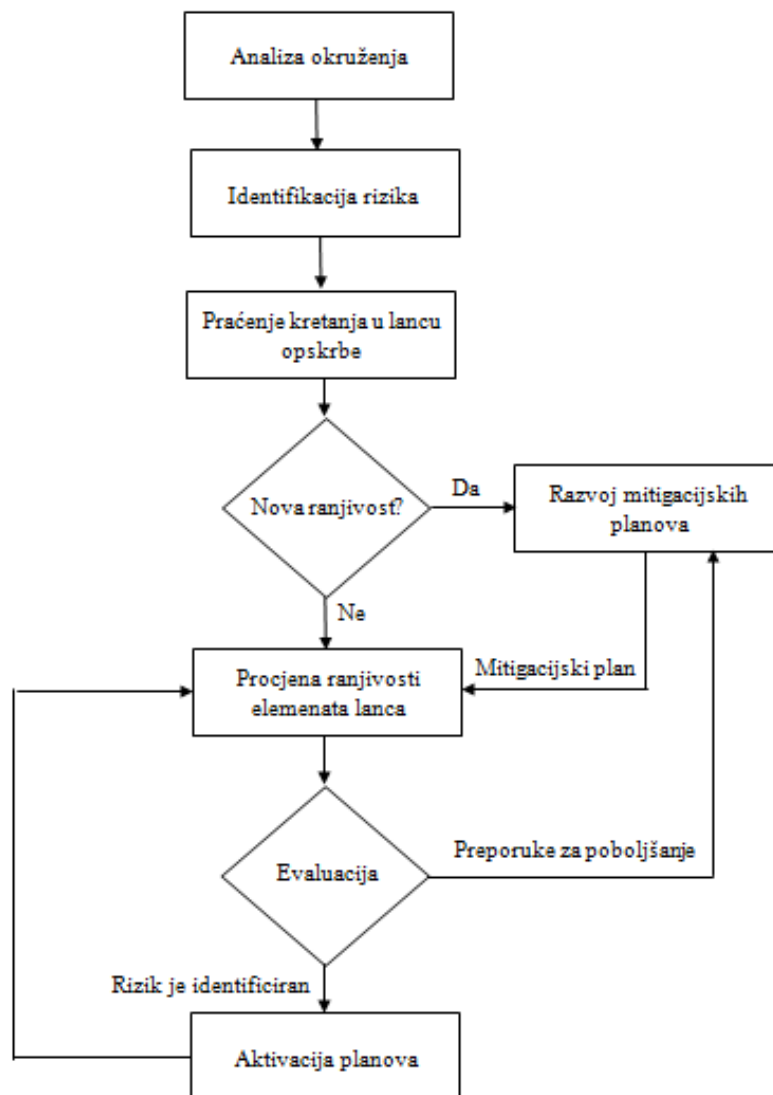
Analiza okruženja

Identifikacija rizika

Praćenje kretanja u lancu opskrbe

Nova ranjivost?

Da

Razvoj mitigacijskih planova

Ne

Mitigacijski plan

Procjena ranjivosti elemenata lanca

Evaluacija

Preporuke za poboljšanje

Rizik je identificiran

Aktivacija planova